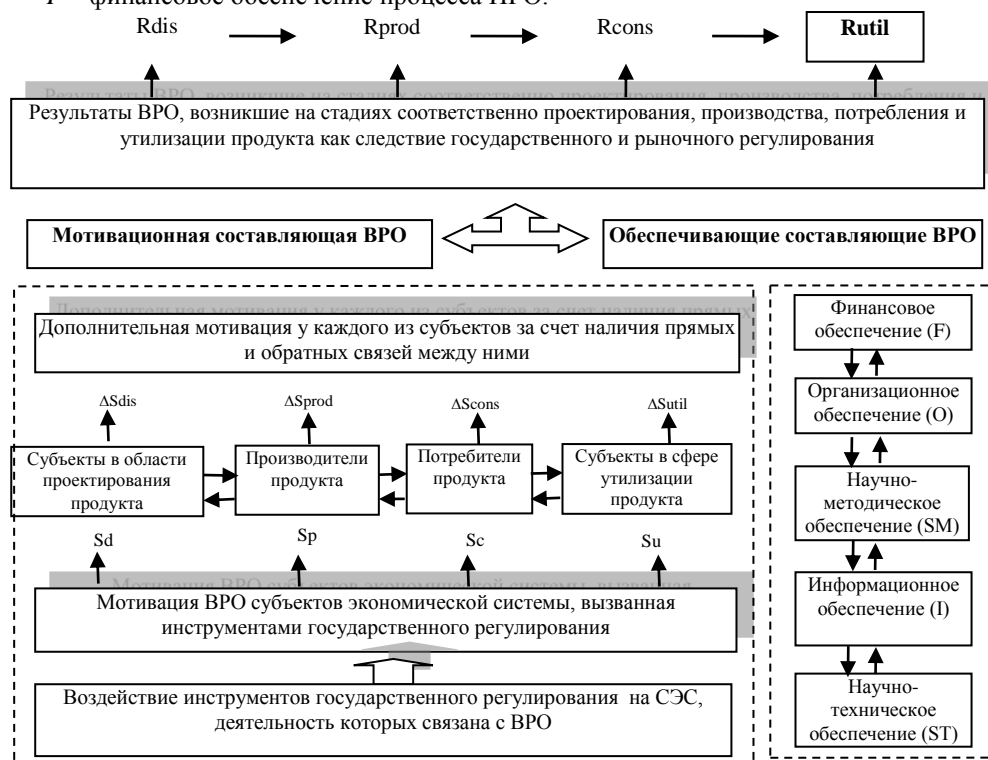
F – финансовое обеспечение процесса ВРО.

Rdis Rprod Rcons **Rutil**

Результаты ВРО, возникшие на стадиях соответственно проектирования, производства, потребления и утилизации продукта как следствие государственного и рыночного регулирования

**Мотивационная составляющая ВРО**

**Обеспечивающие составляющие ВРО**

Дополнительная мотивация у каждого из субъектов за счет наличия прямых и обратных связей между ними

ΔSdis ΔSprod ΔScons ΔSutil

Субъекты в области проектирования продукта

Производители продукта

Потребители продукта

Субъекты в сфере утилизации продукта

Sd Sp Sc Su

Мотивация ВРО субъектов экономической системы, вызванная инструментами государственного регулирования

Воздействие инструментов государственного регулирования на СЭС, деятельность которых связана с ВРО

Финансовое обеспечение (F)

Организационное обеспечение (O)

Научно-методическое обеспечение (SM)

Информационное обеспечение (I)

Научно-техническое обеспечение (ST)